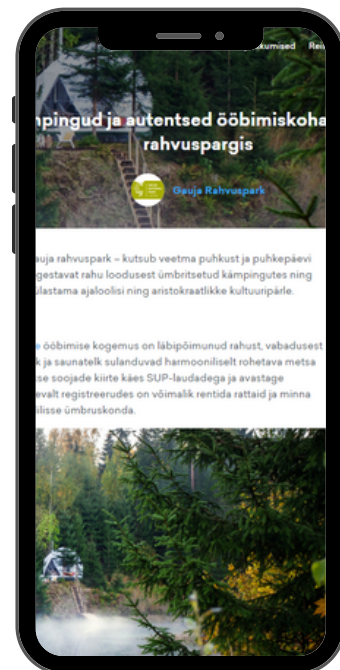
kumised Reis

mpingud ja autentsed ööbimiskoha rahvuspargis

Gauja Rahvuspark

auja rahvuspark – kutsub veetma puhkust ja puhkepäevi gestavat rahu loodusest ümbritsetud kämpingutes ning ulastama ajaloolisi ning aristokraatlikke kultuuripärle.

e ööbimise kogemus on läbipõimunud rahust, vabadusest k ja saunatelk sulanduvad harmooniliselt rohetava metsa se soojade kiirte käes SUP-laudadega ja avastage evalt registreerudes on võimalik rentida rattaid ja minna ilisse ümbruskonda.